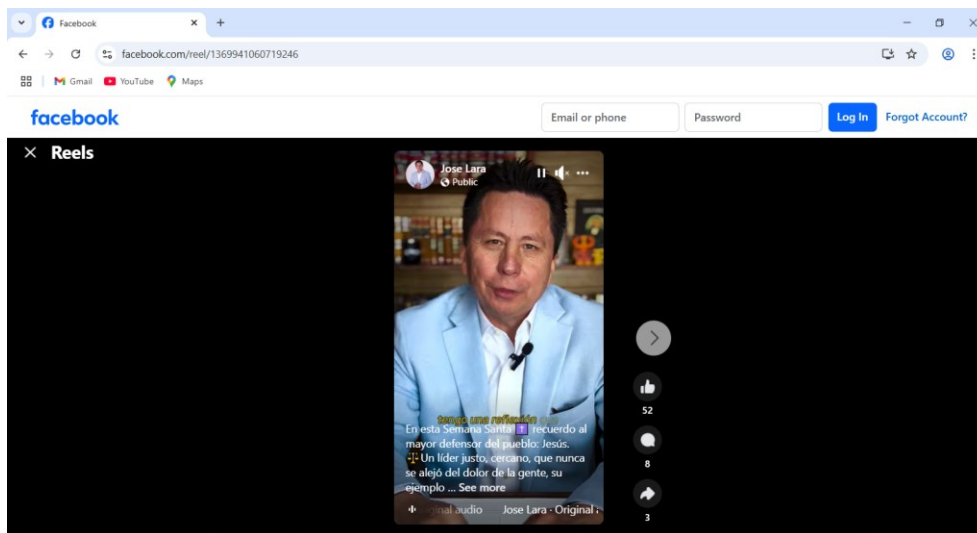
Facebook

facebook.com/reel/1369941060719246

Gmail YouTube Maps

facebook

Email or phone

Password

Log In

Forgot Account?

Reels

Jose Lara
Public

tengo una reflexión

En esta Semana Santa recuerdo al mayor defensor del pueblo: Jesús.
Un líder justo, cercano, que nunca se alejó del dolor de la gente, su ejemplo ... See more

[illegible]nal audio   Jose Lara · Original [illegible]

52

8

3